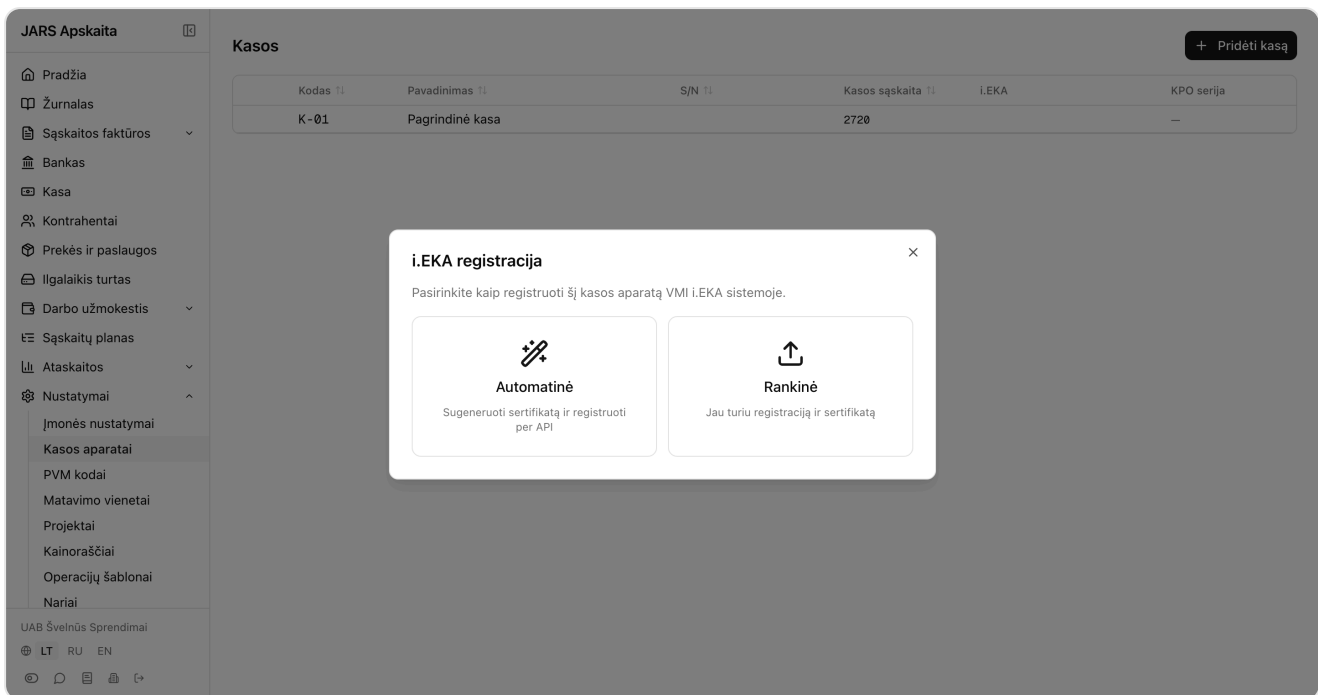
JARS Apskaita

Pradžia
Žurnalas
Sąskaitos faktūros
Bankas
Kasa
Kontrahentai
Prekės ir paslaugos
Ilgalaikis turtas
Darbo užmokestis
Sąskaitų planas
Ataskaitos
Nustatymai
Įmonės nustatymai
Kasos aparatai
PVM kodai
Matavimo vienetai
Projektai
Kainoraščiai
Operacijų šablonai
Nariai

UAB Švelnūs Sprendimai
LT RU EN

Kasos

+ Pridėti kasą

| Kodas | Pavadinimas | S/N | Kasos sąskaita | i.EKA | KPO serija |
|---|---|---|---|---|---|
| K-01 | Pagrindinė kasa | | 2720 | | — |

i.EKA registracija

×

Pasirinkite kaip registruoti šį kasos aparatą VMI i.EKA sistemoje.

Automatinė
Sugeneruoti sertifikatą ir registruoti per API

Rankinė
Jau turiu registraciją ir sertifikatą